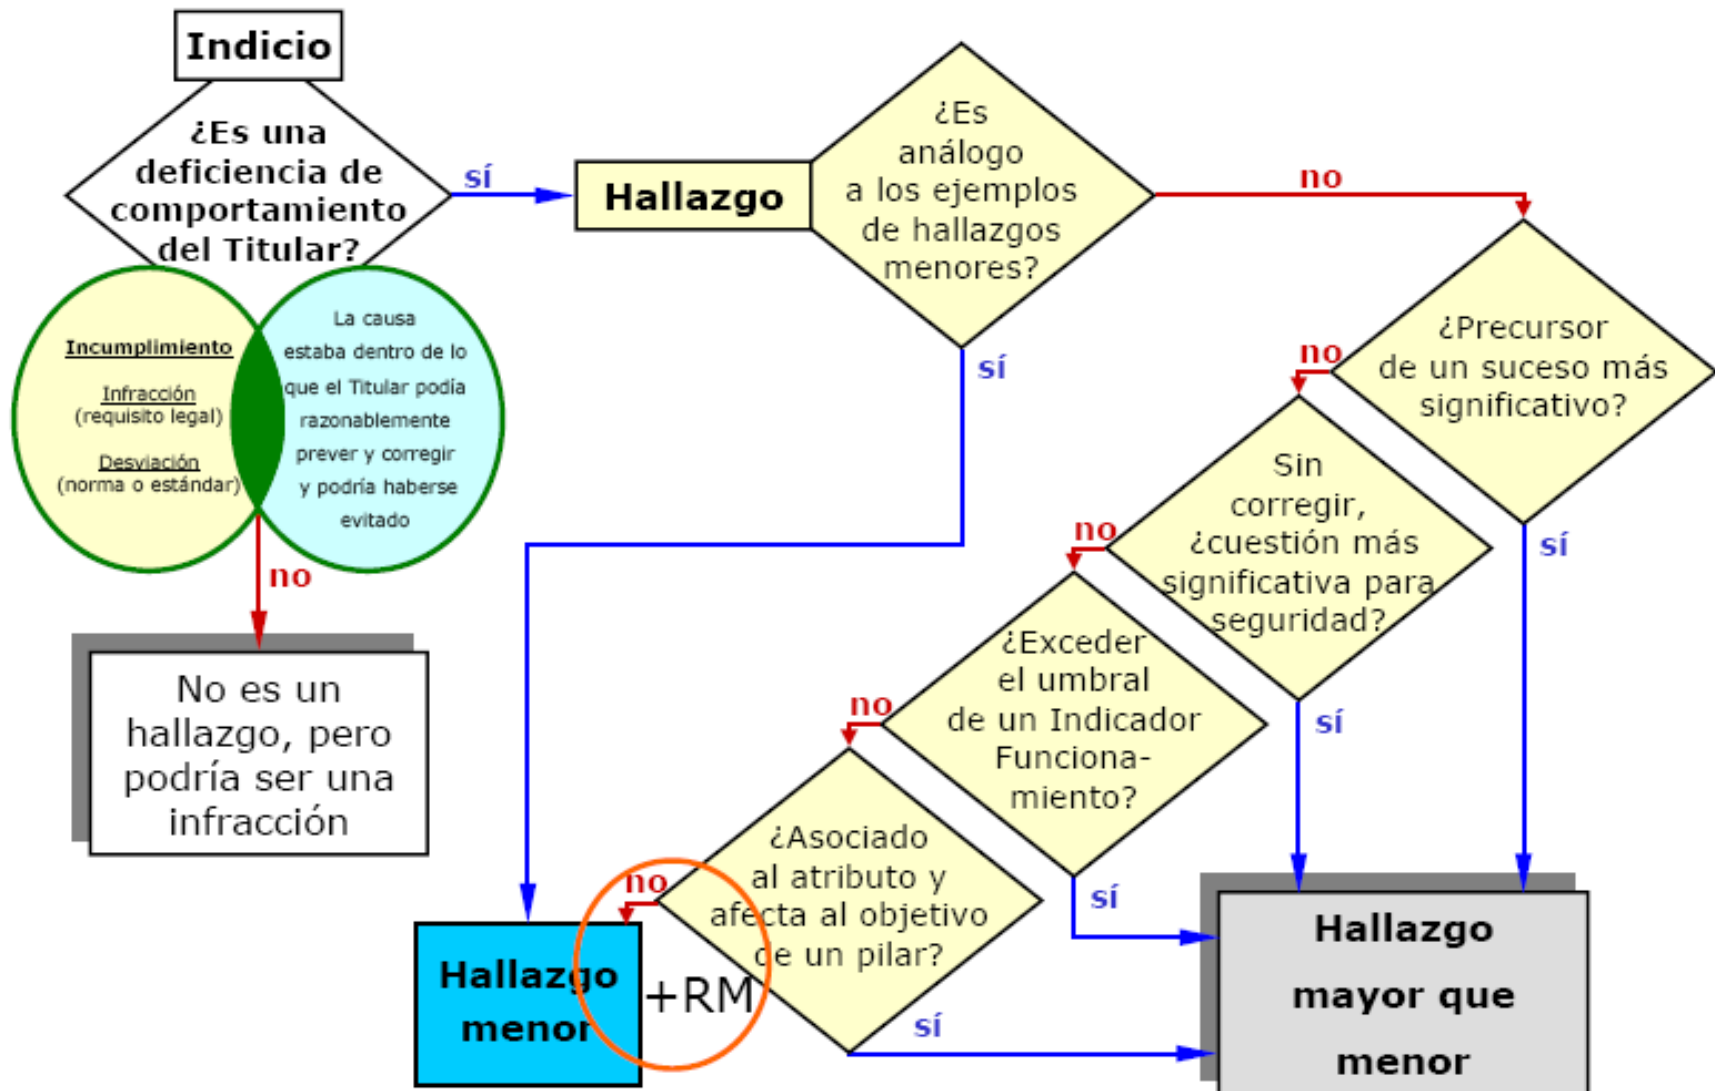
Indicio

¿Es una deficiencia de comportamiento del Titular?

Incumplimiento

Infracción
(requisito legal)

Desviación
(norma o estándar)

La causa estaba dentro de lo que el Titular podía razonablemente prever y corregir y podría haberse evitado

no

No es un hallazgo, pero podría ser una infracción

sí

Hallazgo

¿Es análogo a los ejemplos de hallazgos menores?

no

sí

¿Precursor de un suceso más significativo?

no

sí

Sin corregir, ¿cuestión más significativa para seguridad?

no

sí

¿Exceder el umbral de un Indicador Funcionamiento?

no

sí

¿Asociado al atributo y afecta al objetivo de un pilar?

no

sí

Hallazgo menor

+RM

Hallazgo mayor que menor